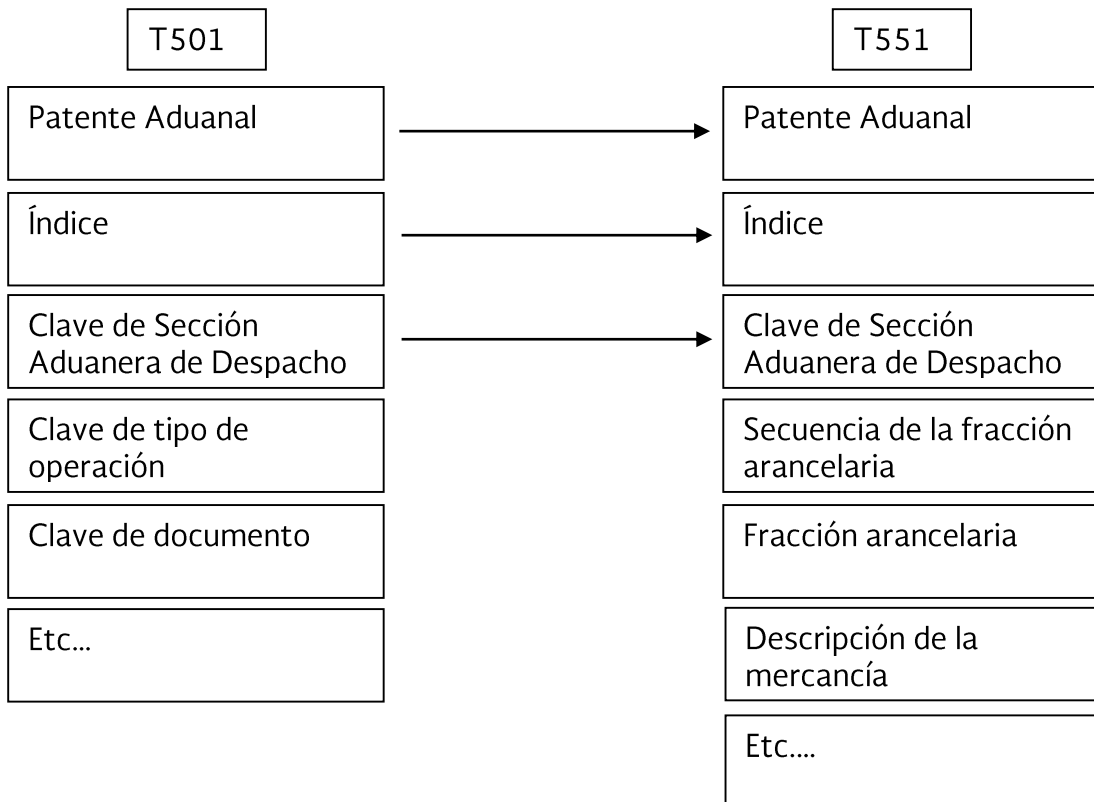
T501

Patente Aduanal

Índice

Clave de Sección Aduanera de Despacho

Clave de tipo de operación

Clave de documento

Etc…

T551

Patente Aduanal

Índice

Clave de Sección Aduanera de Despacho

Secuencia de la fracción arancelaria

Fracción arancelaria

Descripción de la mercancía

Etc….